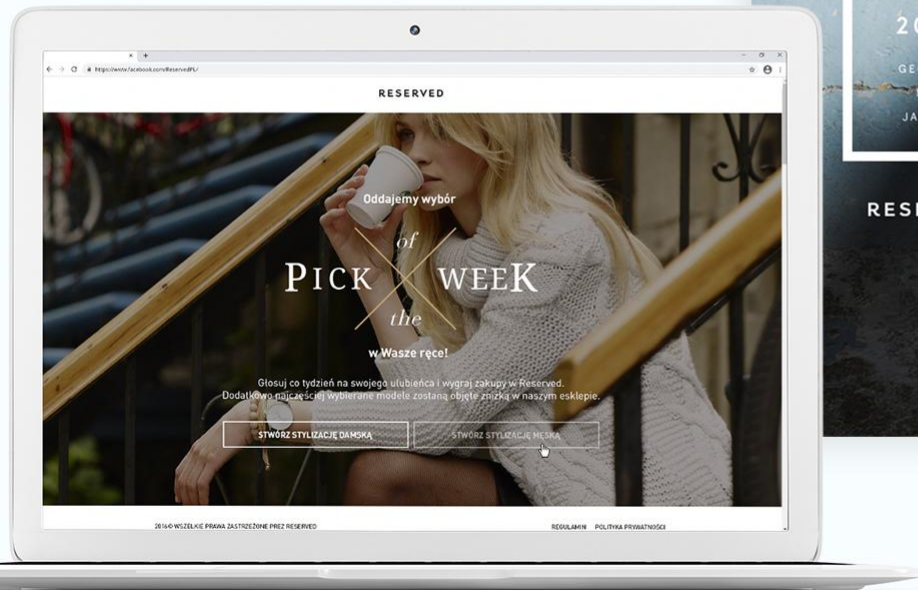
https://www.facebook.com/ReservedPL/

RESERVED

Oddajemy wybór

PICK of the WEEK

w Wasze ręce!

Głosuj co tydzień na swojego ulubieńca i wygraj zakupy w Reserved. Dodatkowo najczęściej wybierane modele zostaną objęte zniżką w naszym esklepie.

STWÓRZ STYLIZACJĘ DAMSKĄ

STWÓRZ STYLIZACJĘ MĘSKĄ

2016© WSZELKIE PRAWA ZASTRZEŻONE PRZEZ RESERVED

REGULAMIN POLITYKA PRYWATNOŚCI

20

GE

JA

RES